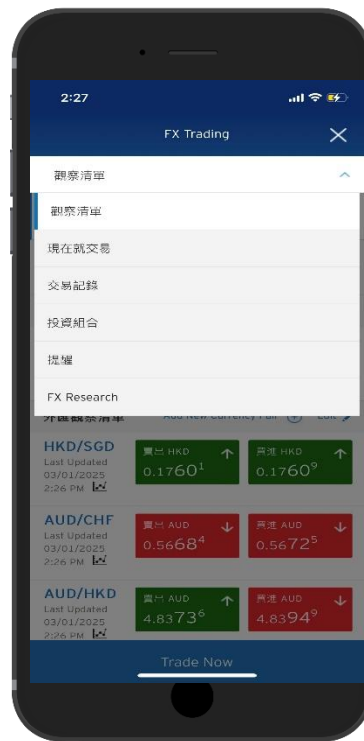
2:27

FX Trading

×

觀察清單

觀察清單

現在就交易

交易記錄

投資組合

提醒

FX Research

外匯觀察清單 Add New Currency Pair Edit

HKD/SGD
Last Updated
03/01/2025
2:26 PM

賣出 HKD
0.1760$^{1}$

買進 HKD
0.1760$^{9}$

AUD/CHF
Last Updated
03/01/2025
2:26 PM

賣出 AUD
0.5668$^{4}$

買進 AUD
0.5672$^{5}$

AUD/HKD
Last Updated
03/01/2025
2:26 PM

賣出 AUD
4.8373$^{6}$

買進 AUD
4.8394$^{9}$

Trade Now